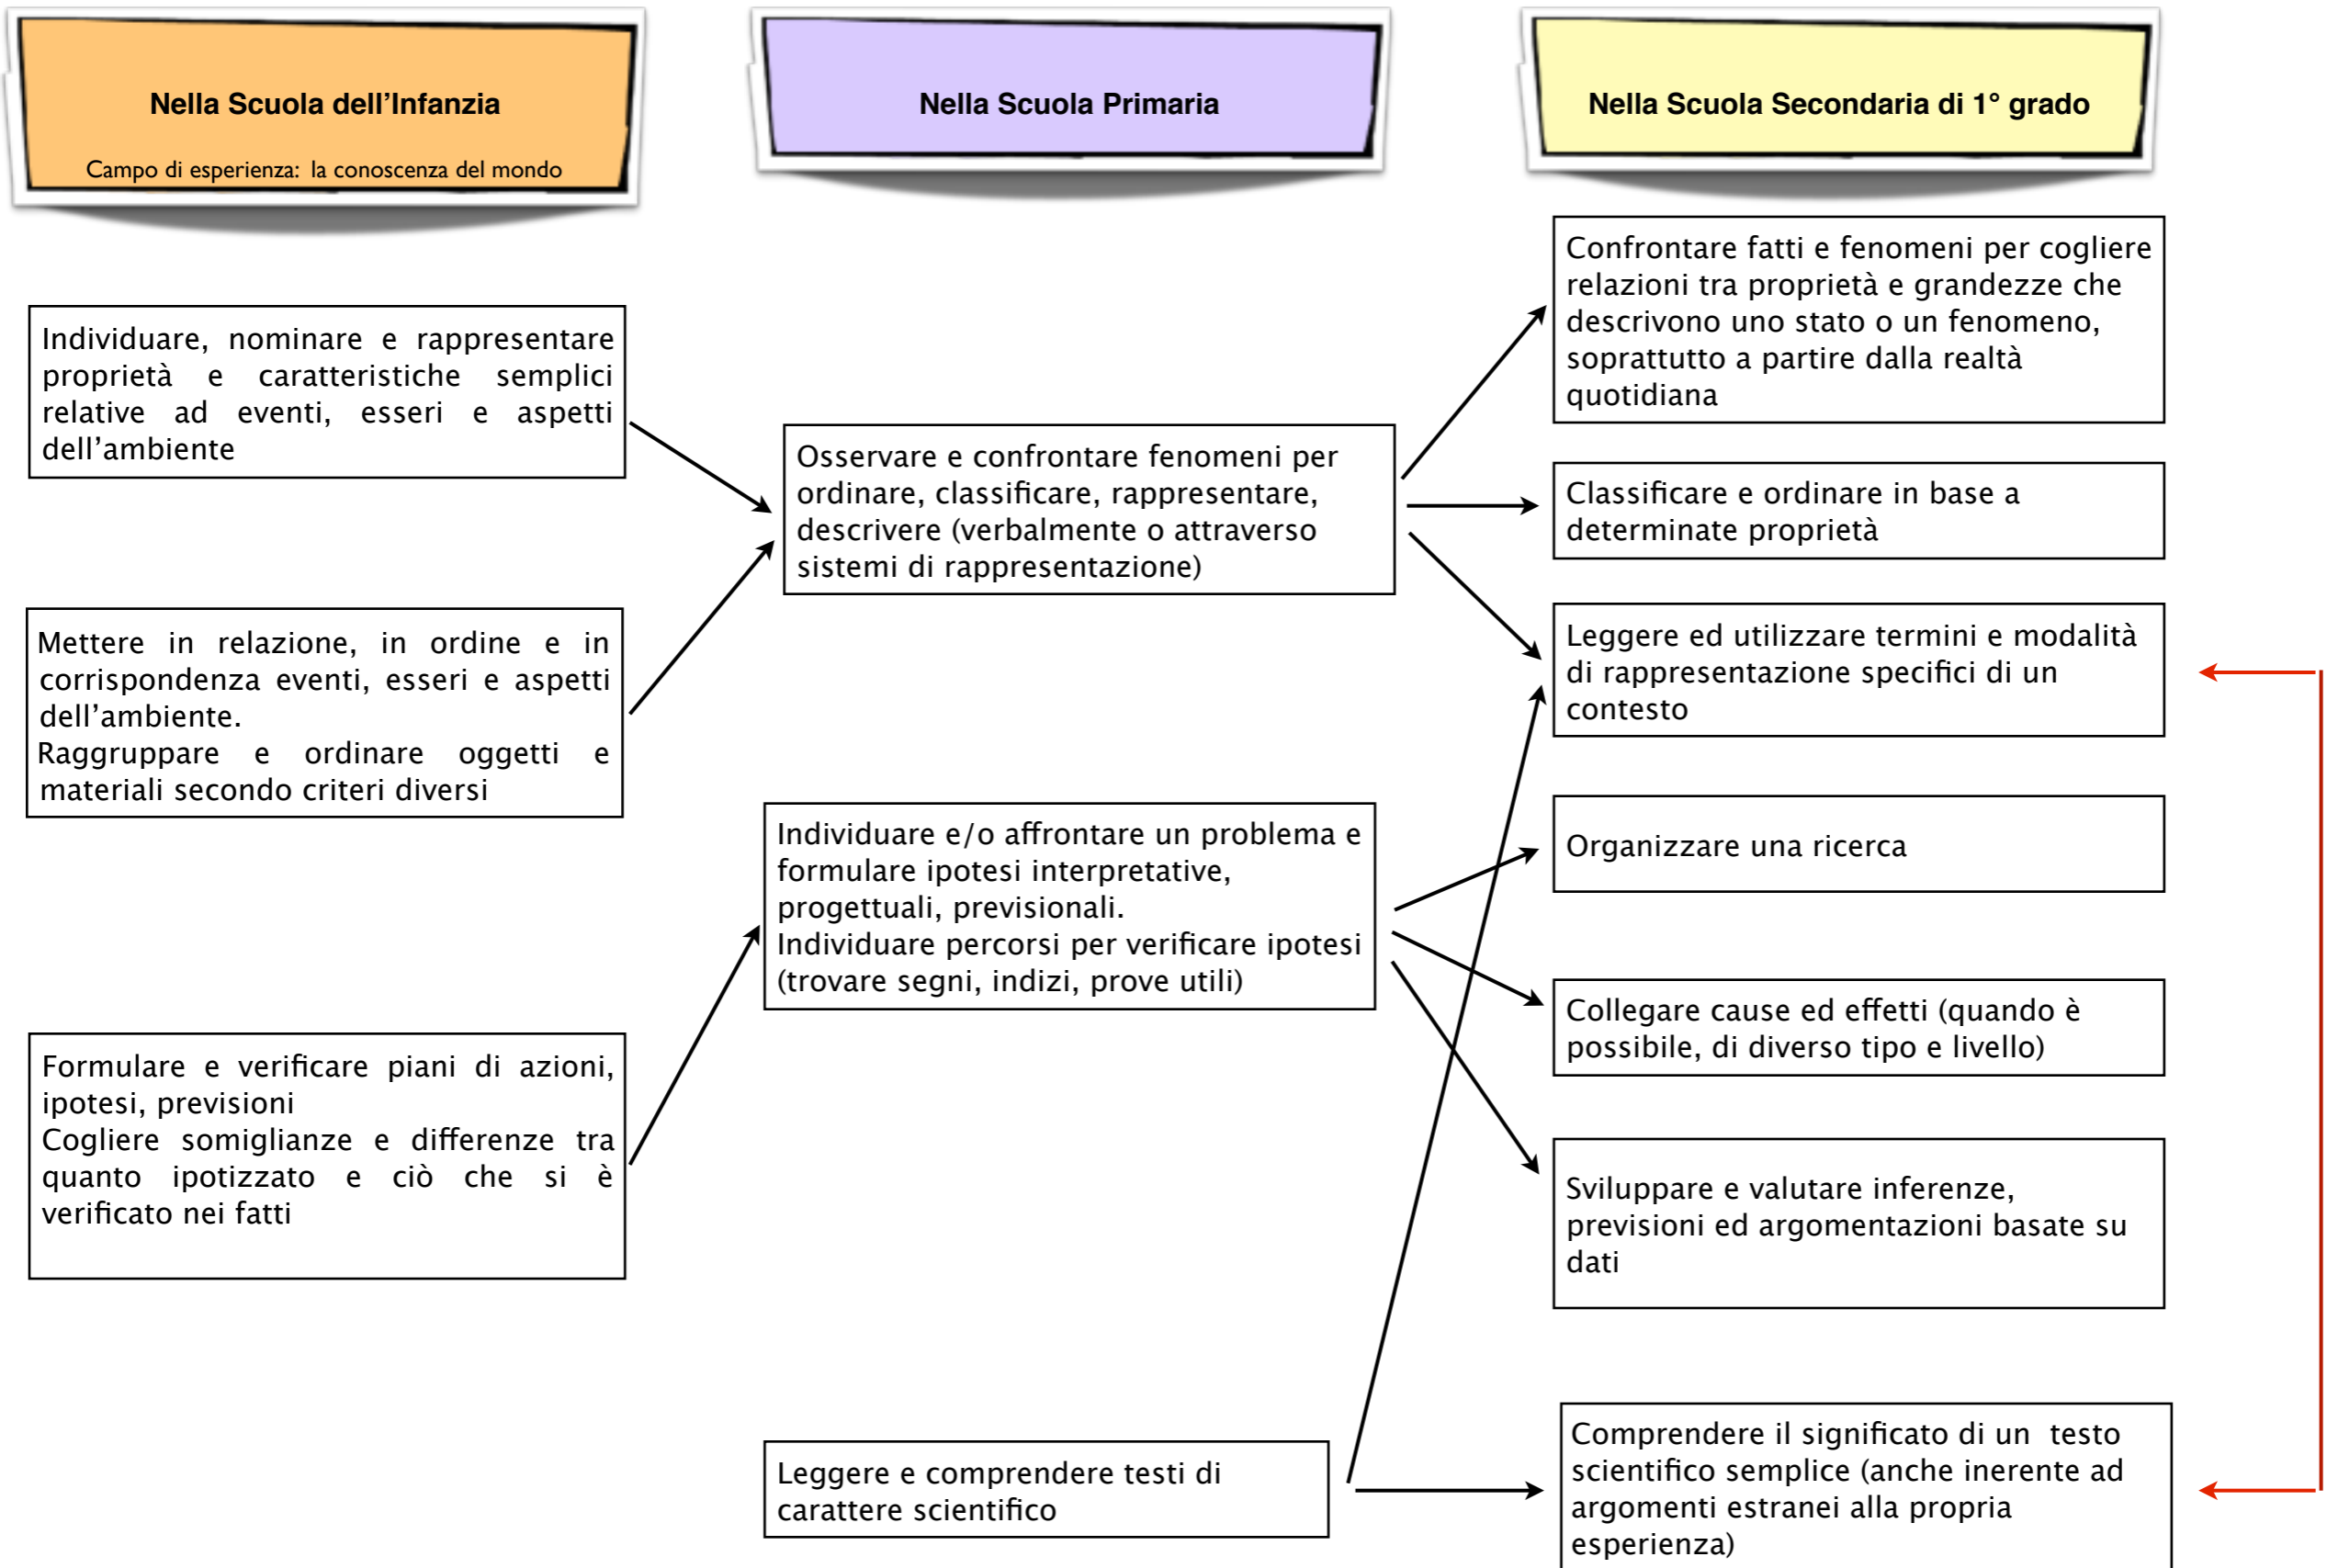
Nella Scuola dell'Infanzia

Campo di esperienza: la conoscenza del mondo

Nella Scuola Primaria

Nella Scuola Secondaria di 1° grado

Individuare, nominare e rappresentare proprietà e caratteristiche semplici relative ad eventi, esseri e aspetti dell'ambiente

Mettere in relazione, in ordine e in corrispondenza eventi, esseri e aspetti dell'ambiente.
Raggruppare e ordinare oggetti e materiali secondo criteri diversi

Formulare e verificare piani di azioni, ipotesi, previsioni
Cogliere somiglianze e differenze tra quanto ipotizzato e ciò che si è verificato nei fatti

Osservare e confrontare fenomeni per ordinare, classificare, rappresentare, descrivere (verbalmente o attraverso sistemi di rappresentazione)

Individuare e/o affrontare un problema e formulare ipotesi interpretative, progettuali, previsionali.
Individuare percorsi per verificare ipotesi (trovare segni, indizi, prove utili)

Leggere e comprendere testi di carattere scientifico

Confrontare fatti e fenomeni per cogliere relazioni tra proprietà e grandezze che descrivono uno stato o un fenomeno, soprattutto a partire dalla realtà quotidiana

Classificare e ordinare in base a determinate proprietà

Leggere ed utilizzare termini e modalità di rappresentazione specifici di un contesto

Organizzare una ricerca

Collegare cause ed effetti (quando è possibile, di diverso tipo e livello)

Sviluppare e valutare inferenze, previsioni ed argomentazioni basate su dati

Comprendere il significato di un testo scientifico semplice (anche inerente ad argomenti estranei alla propria esperienza)